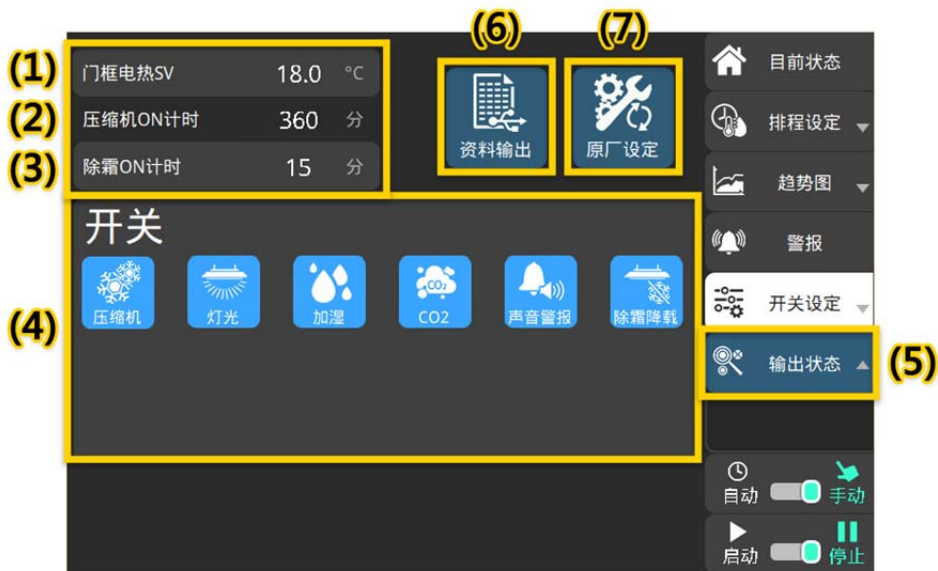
(1) 门框电热SV 18.0 °C
(2) 压缩机ON计时 360 分
(3) 除霜ON计时 15 分

(6) 资料输出
(7) 原厂设定

(4) 开关
压缩机
灯光
加湿
$CO_2$
CO2
声音警报
除霜降载

目前状态
排程设定
趋势图
警报
开关设定
输出状态 (5)

自动 手动
启动 停止